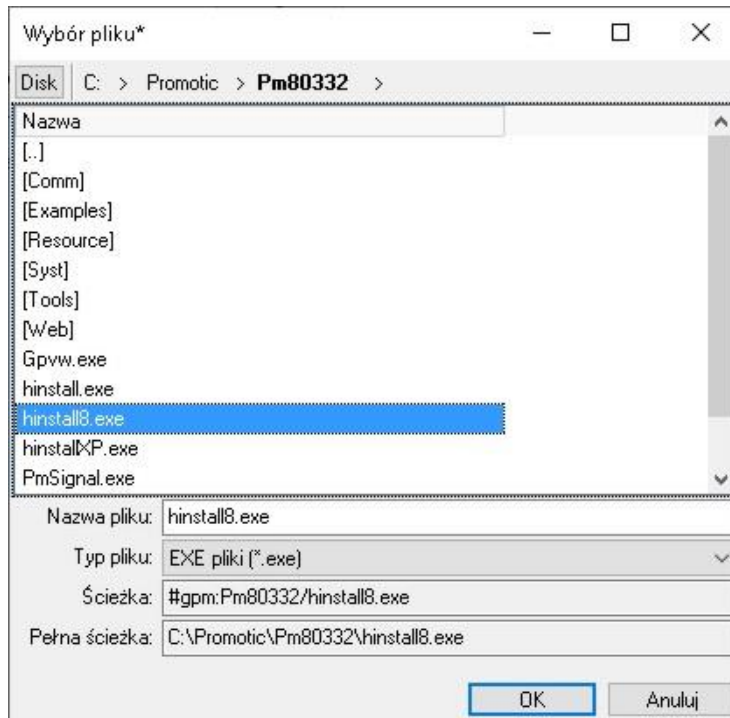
Wybór pliku*

Disk C: > Promotic > **Pm80332** >

Nazwa
[..]
[Comm]
[Examples]
[Resource]
[Syst]
[Tools]
[Web]
Gpvw.exe
hinstall.exe
hinstall8.exe
hinstallXP.exe
PmSignal.exe

Nazwa pliku: hinstall8.exe
Typ pliku: EXE pliki (*.exe)
Ścieżka: #gpm:Pm80332/hinstall8.exe
Pełna ścieżka: C:\Promotic\Pm80332\hinstall8.exe

OK
Anuluj